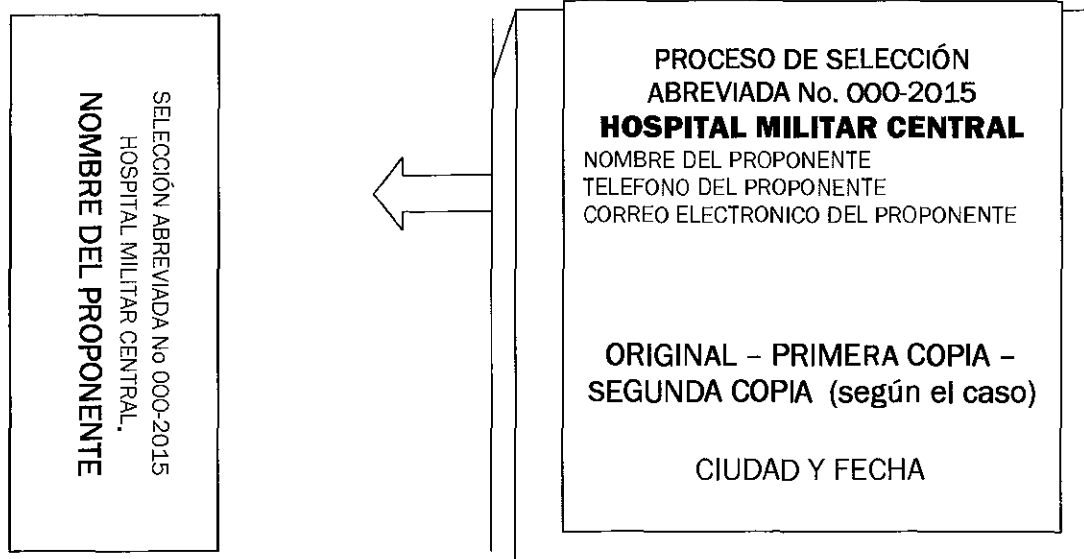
SELECCIÓN ABREVIADA No 000-2015
HOSPITAL MILITAR CENTRAL.
NOMBRE DEL PROPONENTE

PROCESO DE SELECCIÓN ABREVIADA No. 000-2015
HOSPITAL MILITAR CENTRAL
NOMBRE DEL PROPONENTE
TELEFONO DEL PROPONENTE
CORREO ELECTRONICO DEL PROPONENTE

ORIGINAL – PRIMERA COPIA – SEGUNDA COPIA (según el caso)

CIUDAD Y FECHA